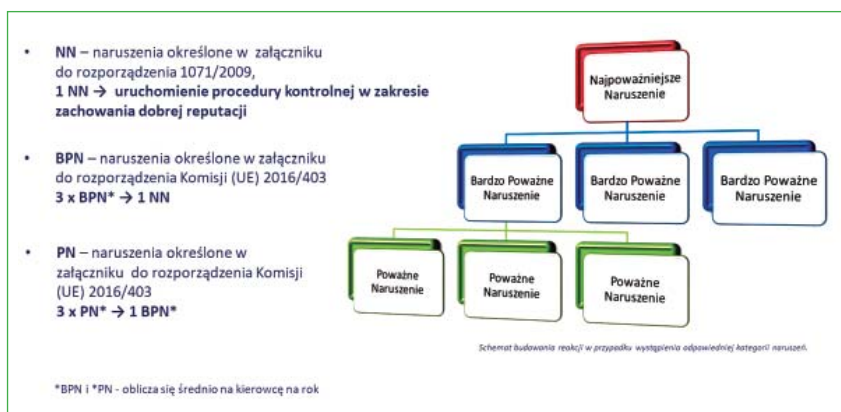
• **NN** – naruszenia określone w załączniku do rozporządzenia 1071/2009, **1 NN → uruchomienie procedury kontrolnej w zakresie zachowania dobrej reputacji**

• **BPN** – naruszenia określone w załączniku do rozporządzenia Komisji (UE) 2016/403 **3 x BPN* → 1 NN**

• **PN** – naruszenia określone w załączniku do rozporządzenia Komisji (UE) 2016/403 **3 x PN* → 1 BPN***

*BPN i *PN - oblicza się średnio na kierowcę na rok

Najpoważniejsze Naruszenie

Bardzo Poważne Naruszenie

Bardzo Poważne Naruszenie

Bardzo Poważne Naruszenie

Poważne Naruszenie

Poważne Naruszenie

Poważne Naruszenie

Schemat budowania reakcji w przypadku wystąpienia odpowiedniej kategorii naruszeń.